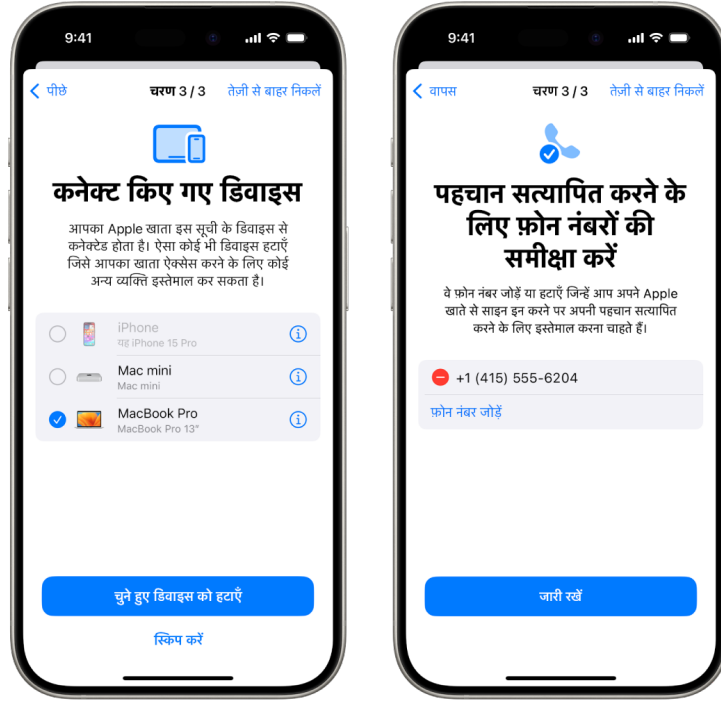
9:41

पीछे

चरण 3 / 3

तेज़ी से बाहर निकलें

कनेक्ट किए गए डिवाइस

आपका Apple खाता इस सूची के डिवाइस से कनेक्टेड होता है। ऐसा कोई भी डिवाइस हटाएँ जिसे आपका खाता ऐक्सेस करने के लिए कोई अन्य व्यक्ति इस्तेमाल कर सकता है।

iPhone
यह iPhone 15 Pro

Mac mini
Mac mini

MacBook Pro
MacBook Pro 13"

चुने हुए डिवाइस को हटाएँ

स्किप करें

9:41

वापस

चरण 3 / 3

तेज़ी से बाहर निकलें

पहचान सत्यापित करने के लिए फ़ोन नंबरों की समीक्षा करें

वे फ़ोन नंबर जोड़ें या हटाएँ जिन्हें आप अपने Apple खाते से साइन इन करने पर अपनी पहचान सत्यापित करने के लिए इस्तेमाल करना चाहते हैं।

+1 (415) 555-6204

फ़ोन नंबर जोड़ें

जारी रखें